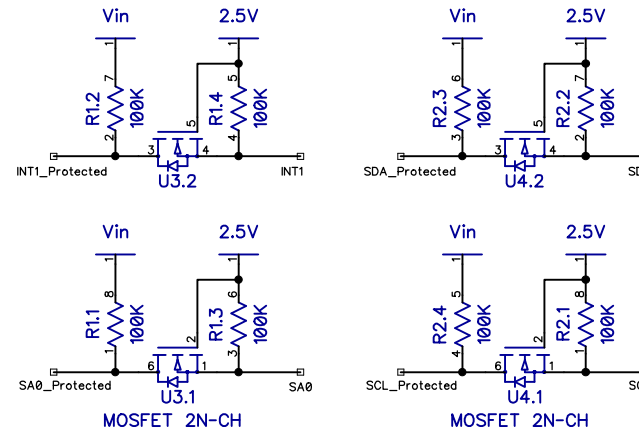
Vin
2.5V
1
7
R1.2
100K
2
1
5
R1.4
100K
4
5
3
4
INT1_Protected
U3.2
INT1

Vin
2.5V
1
6
R2.3
100K
3
1
7
R2.2
100K
5
3
4
SDA_Protected
U4.2
SD

Vin
2.5V
1
8
R1.1
100K
1
1
6
R1.3
100K
3
2
6
1
SA0_Protected
U3.1
SA0
MOSFET 2N-CH

Vin
2.5V
1
5
R2.4
100K
4
1
8
R2.1
100K
2
2
6
1
SCL_Protected
U4.1
SC
MOSFET 2N-CH